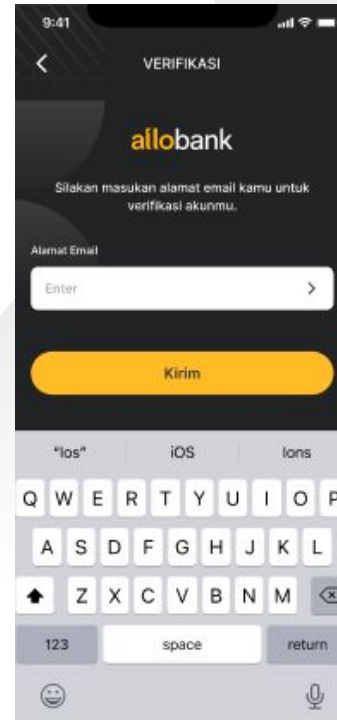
9:41

VERIFIKASI

allobank

Silakan masukan alamat email kamu untuk verifikasi akunmu.

Alamat Email

Enter

Kirim

"Ios" iOS Ions

Q W E R T Y U I O P
A S D F G H J K L
Z X C V B N M

123 space return